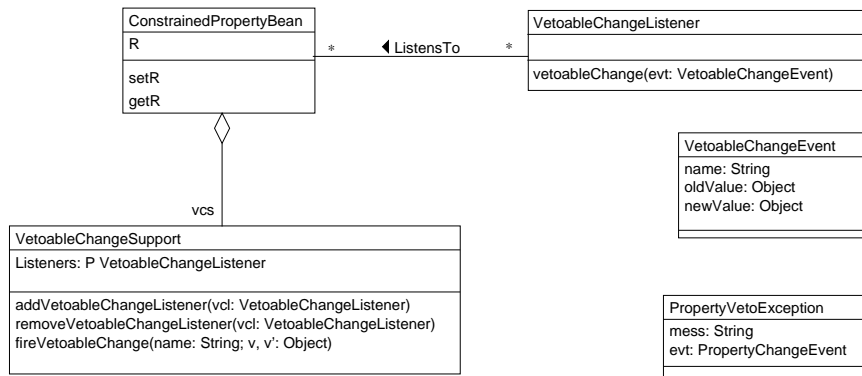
ConstrainedPropertyBean
R
setR
getR

* ◀ ListensTo *

VetoableChangeListener
vetoableChange(evt: VetoableChangeEvent)

VetoableChangeEvent
name: String
oldValue: Object
newValue: Object

vcs

VetoableChangeSupport
Listeners: P VetoableChangeListener
addVetoableChangeListener(vcl: VetoableChangeListener)
removeVetoableChangeListener(vcl: VetoableChangeListener)
fireVetoableChange(name: String; v, v': Object)

PropertyVetoException
mess: String
evt: PropertyChangeEvent